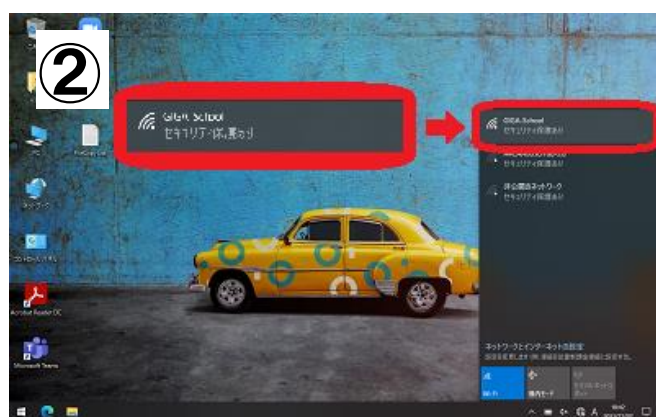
②

GIGA School
セキュリティ保護あり

GIGA School
セキュリティ保護あり

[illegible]
セキュリティ保護あり

非公開ネットワーク
セキュリティ保護あり

Acrobat Reader DC

Microsoft Teams

ネットワークとインターネットの設定

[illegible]

Wi-Fi

機内モード

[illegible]